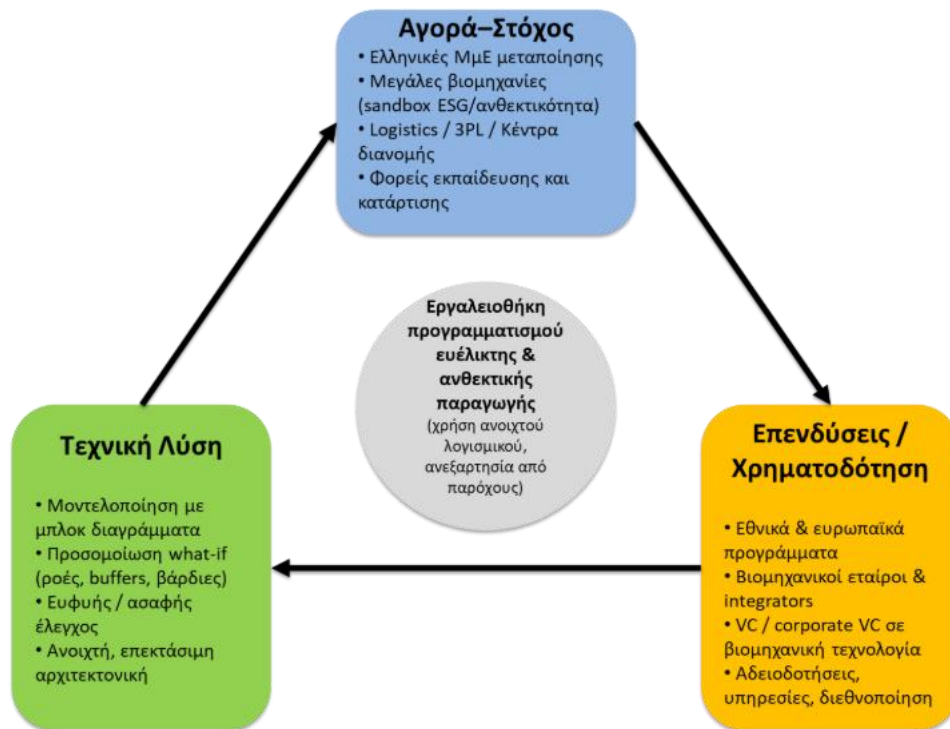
Αγορά–Στόχος

• Ελληνικές ΜμΕ μεταποίησης
• Μεγάλες βιομηχανίες (sandbox ESG/ανθεκτικότητα)
• Logistics / 3PL / Κέντρα διανομής
• Φορείς εκπαίδευσης και κατάρτισης

Εργαλειοθήκη προγραμματισμού ευέλικτης & ανθεκτικής παραγωγής
(χρήση ανοιχτού λογισμικού, ανεξαρτησία από παρόχους)

Τεχνική Λύση

• Μοντελοποίηση με μπλοκ διαγράμματα
• Προσομοίωση what-if (ροές, buffers, βάρδιες)
• Ευφυής / ασαφής έλεγχος
• Ανοιχτή, επεκτάσιμη αρχιτεκτονική

Επενδύσεις / Χρηματοδότηση

• Εθνικά & ευρωπαϊκά προγράμματα
• Βιομηχανικοί εταίροι & integrators
• VC / corporate VC σε βιομηχανική τεχνολογία
• Αδειοδοτήσεις, υπηρεσίες, διεθνοποίηση